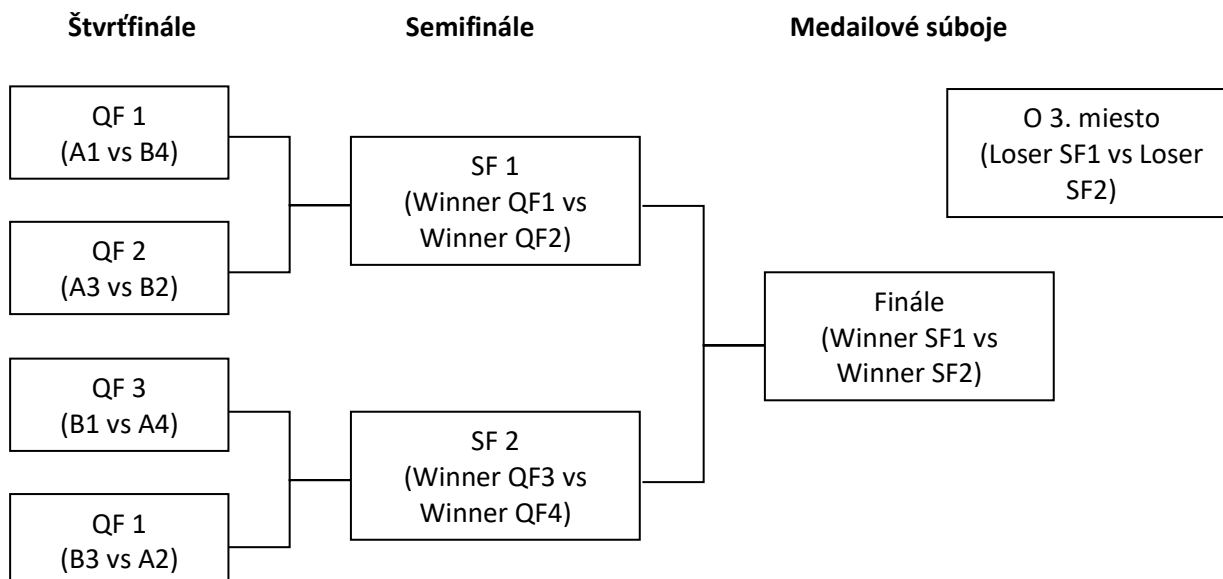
Štvrťfinále

Semifinále

Medailové súboje

QF 1
(A1 vs B4)

QF 2
(A3 vs B2)

QF 3
(B1 vs A4)

QF 1
(B3 vs A2)

SF 1
(Winner QF1 vs Winner QF2)

SF 2
(Winner QF3 vs Winner QF4)

O 3. miesto
(Loser SF1 vs Loser SF2)

Finále
(Winner SF1 vs Winner SF2)